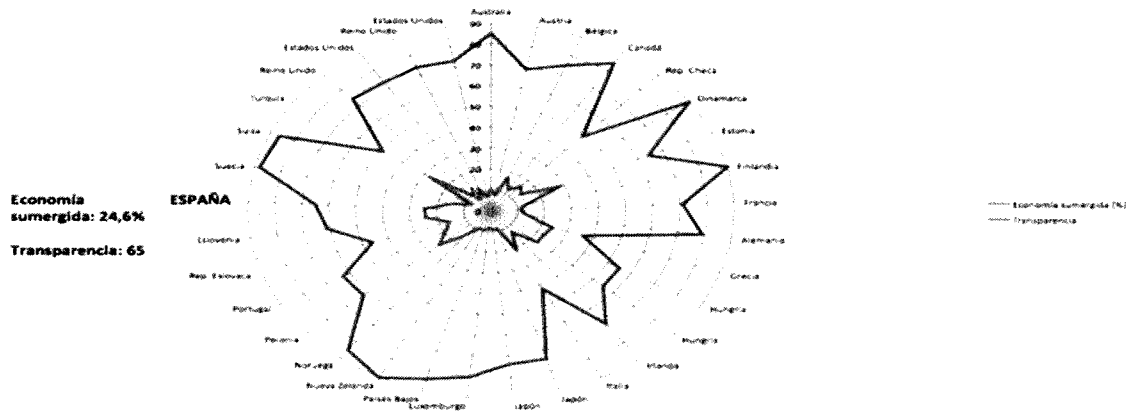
Economía sumergida: 24,6%

Transparencia: 65

ESPAÑA

Australia
Austria
Bélgica
Canadá
Rep. Checa
Dinamarca
Estonia
Finlandia
Francia
Alemania
Grecia
Hungría
Hungría
Irlanda
Italia
Japón
Japón
Luxemburgo
Países Bajos
Nueva Zelanda
Noruega
Polonia
Portugal
Rep. Eslovaca
Eslovenia
Suecia
Suiza
Turquía
Reino Unido
Estados Unidos
Reino Unido
Estados Unidos

90
80
70
60
50
40
30
20
10
0

Economía sumergida (%)
Transparencia